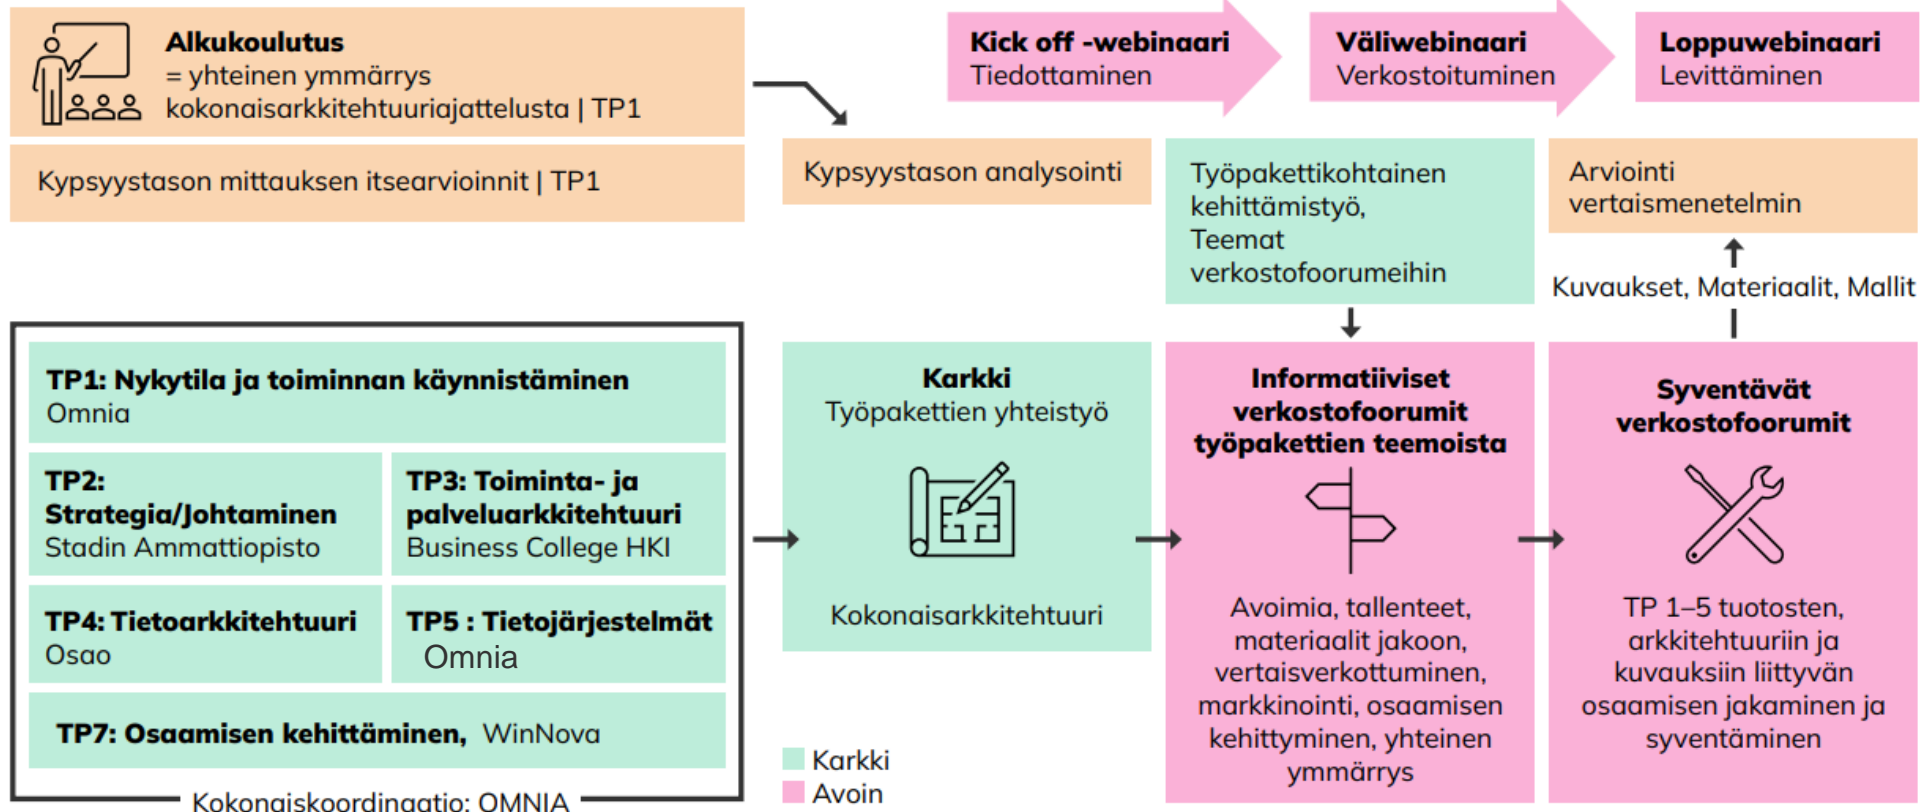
Alkukoulutus
= yhteinen ymmärrys kokonaisarkkitehtuuriajattelusta | TP1

Kypsyystason mittauksen itsearvioinnit | TP1

Kick off -webinaari
Tiedottaminen

Väliwebinaari
Verkostoituminen

Loppuwebinaari
Levittäminen

Kypsyystason analysointi

Työpakettikohtainen kehittämistyö, Teemat verkostofoorumeihin

Arviointi vertaismenetelmin

Kuvaukset, Materiaalit, Mallit

TP1: Nykytila ja toiminnan käynnistäminen
Omnia

TP2: Strategia/Johtaminen
Stadin Ammattiopisto

TP3: Toiminta- ja palveluarkkitehtuuri
Business College HKI

TP4: Tietoarkkitehtuuri
Osao

TP5 : Tietojärjestelmät
Omnia

TP7: Osaamisen kehittäminen, WinNova

Kokonaiskoordinaatio: OMNIA

Karkki
Työpakettien yhteistyö

Kokonaisarkkitehtuuri

Informatiiviset verkostofoorumit työpakettien teemoista

Avoimia, tallenteet, materiaalit jakoon, vertaisverkottuminen, markkinointi, osaamisen kehittyminen, yhteinen ymmärrys

Syventävät verkostofoorumit

TP 1–5 tuotosten, arkkitehtuuriin ja kuvauksiin liittyvän osaamisen jakaminen ja syventäminen

Karkki
Avoin